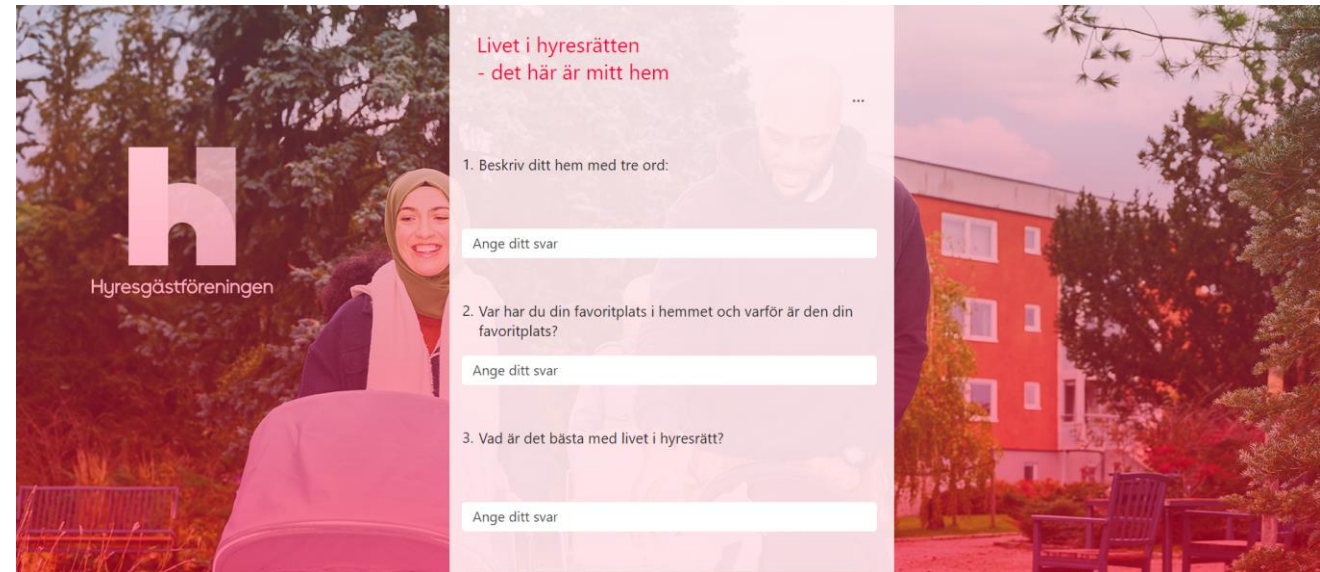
h
Hyresgästföreningen

Livet i hyresrätten
- det här är mitt hem

...

1. Beskriv ditt hem med tre ord:

Ange ditt svar

2. Var har du din favoritplats i hemmet och varför är den din favoritplats?

Ange ditt svar

3. Vad är det bästa med livet i hyresrätt?

Ange ditt svar